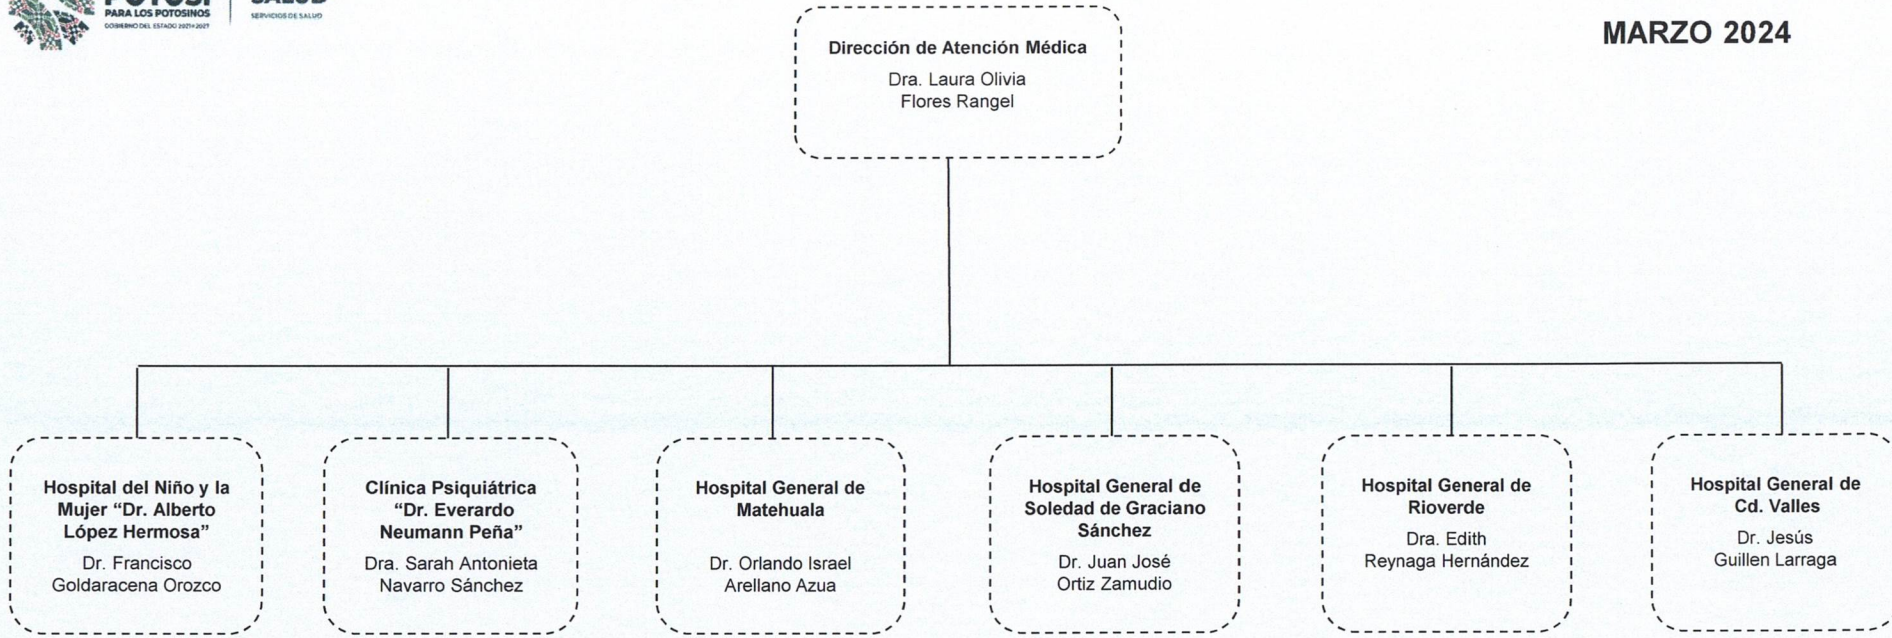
POTOSÍ
PARA LOS POTOSINOS
GOBIERNO DEL ESTADO 2021-2027

SALUD
SERVICIOS DE SALUD

MARZO 2024

Dirección de Atención Médica
Dra. Laura Olivia Flores Rangel

Hospital del Niño y la Mujer “Dr. Alberto López Hermosa”
Dr. Francisco Goldaracena Orozco

Clínica Psiquiátrica “Dr. Everardo Neumann Peña”
Dra. Sarah Antonieta Navarro Sánchez

Hospital General de Matehuala
Dr. Orlando Israel Arellano Azua

Hospital General de Soledad de Graciano Sánchez
Dr. Juan José Ortiz Zamudio

Hospital General de Rioverde
Dra. Edith Reynaga Hernández

Hospital General de Cd. Valles
Dr. Jesús Guillen Larraga